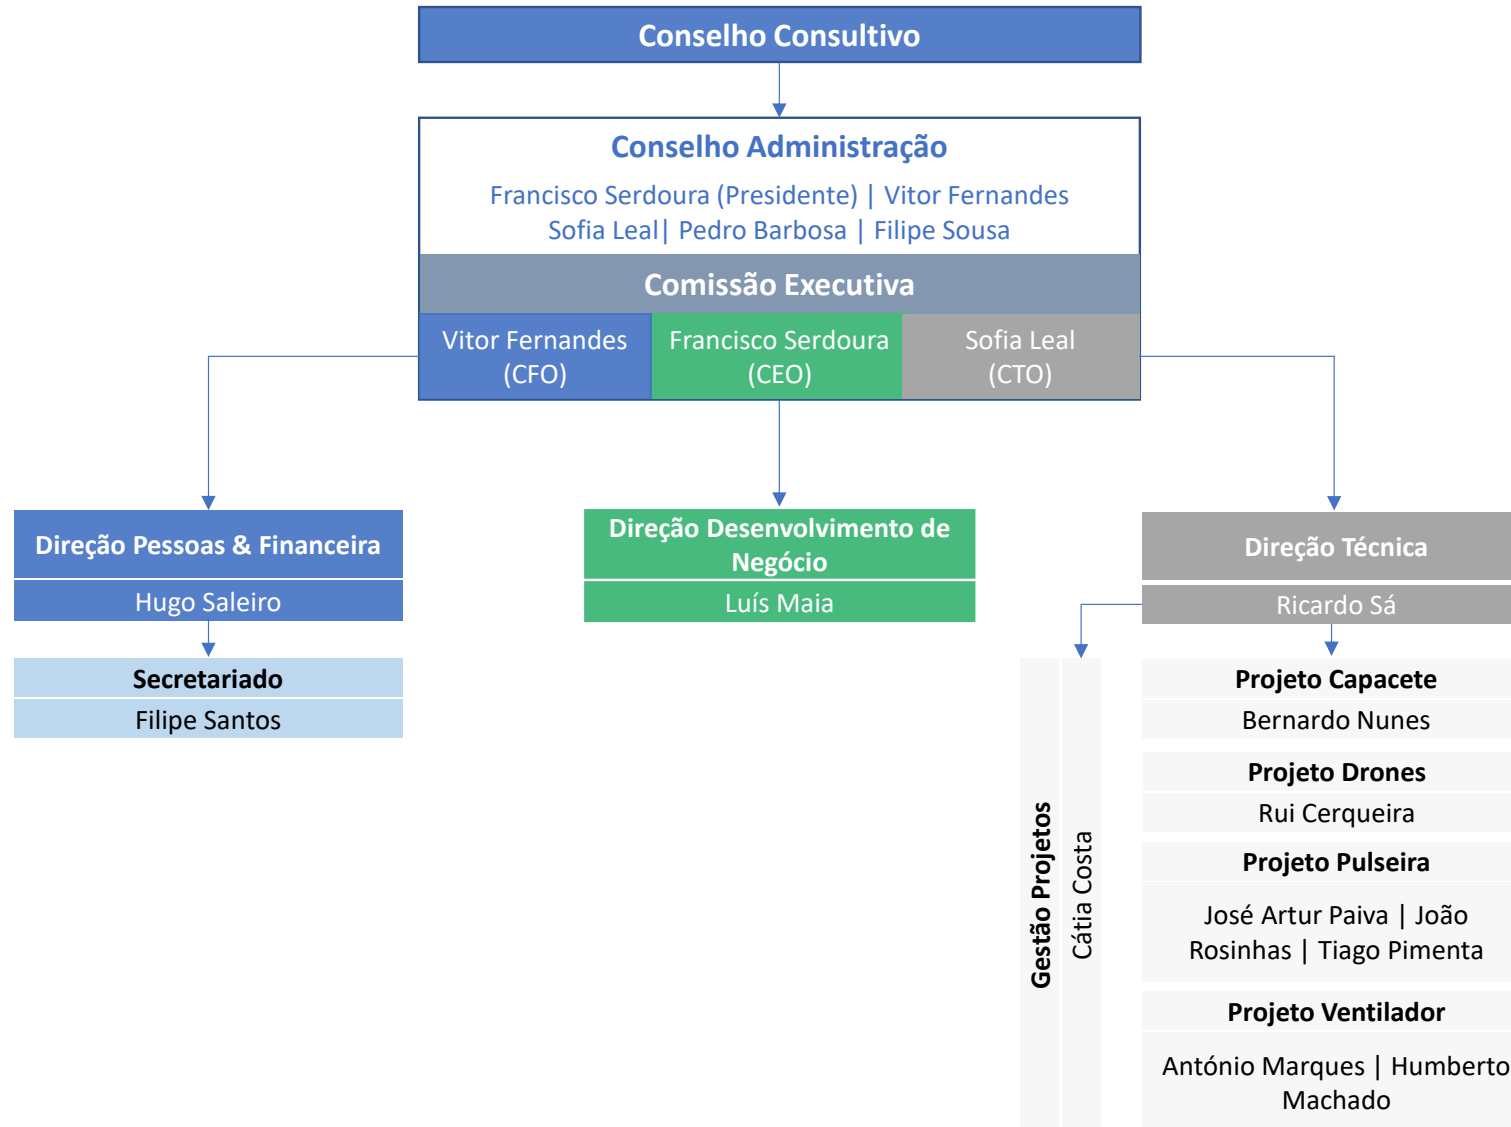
Conselho Consultivo

Conselho Administração

Francisco Serdoura (Presidente) | Vitor Fernandes
Sofia Leal| Pedro Barbosa | Filipe Sousa

Comissão Executiva

Vitor Fernandes (CFO)

Francisco Serdoura (CEO)

Sofia Leal (CTO)

Direção Pessoas & Financeira

Hugo Saleiro

Secretariado

Filipe Santos

Direção Desenvolvimento de Negócio

Luís Maia

Direção Técnica

Ricardo Sá

Gestão Projetos

Cátia Costa

Projeto Capacete

Bernardo Nunes

Projeto Drones

Rui Cerqueira

Projeto Pulseira

José Artur Paiva | João Rosinhas | Tiago Pimenta

Projeto Ventilador

António Marques | Humberto Machado